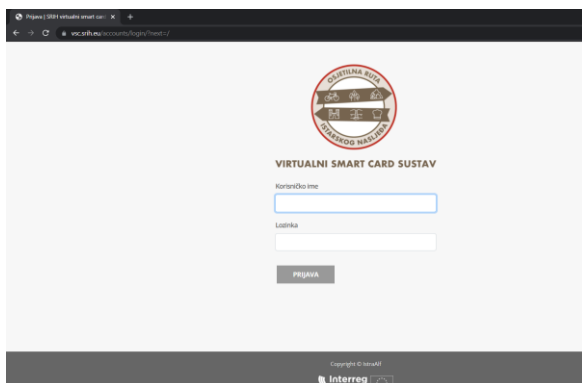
Prijava | SRIH virtualni smart card ×

vsc.srih.eu/accounts/login/?next=/

OSJETILNA RUTA

STARSKOG NASLJEĐA

VIRTUALNI SMART CARD SUSTAV

Korisničko ime

Lozinka

PRIJAVA

Copyright © IstraAR

Interreg